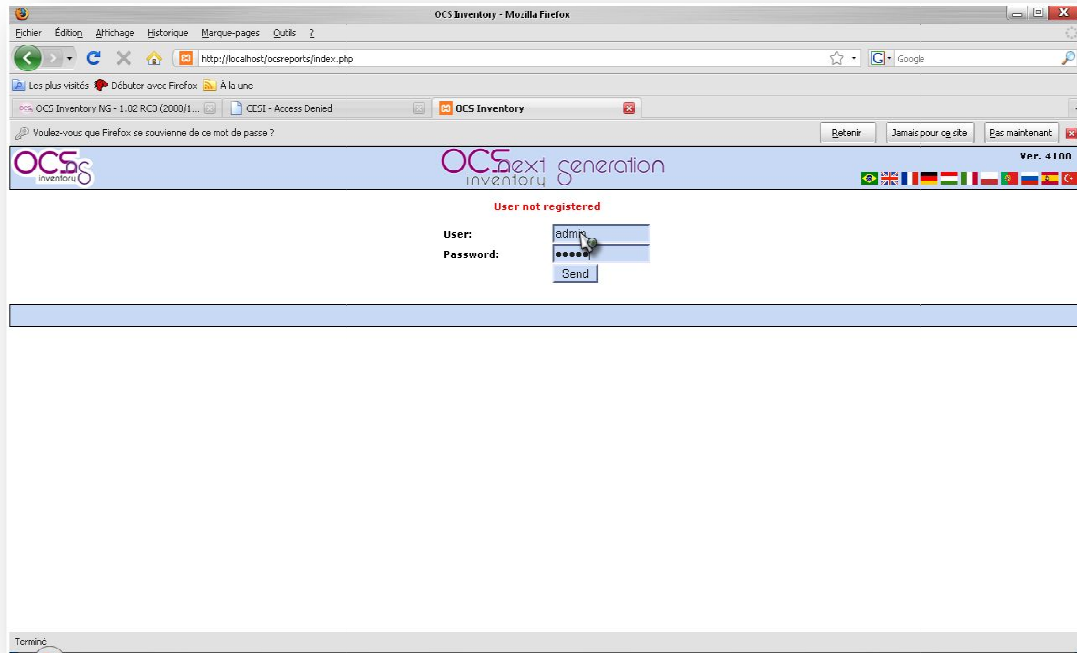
OCS Inventory - Mozilla Firefox

Fichier Édition Affichage Historique Marque-pages Outils ?

http://localhost/ocsreports/index.php

Google

Les plus visités Débuter avec Firefox À la une

OCS Inventory NG - 1.02 RC3 (2000/1...
CESI - Access Denied
OCS Inventory

Voulez-vous que Firefox se souvienne de ce mot de passe ?

Retenir Jamais pour ce site Pas maintenant

OCS inventory

OCS inventory next generation

Ver. 4100

User not registered

User: admin
Password: •••••

Send

Terminé